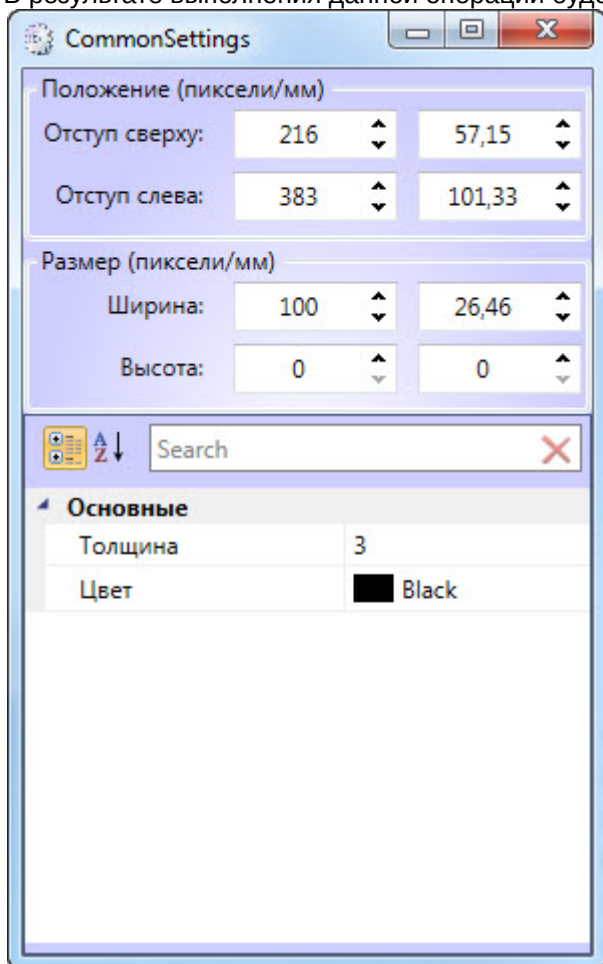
В результате выполнения данной операции буде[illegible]

CommonSettings

Положение (пиксели/мм)
Отступ сверху: 216 57,15
Отступ слева: 383 101,33

Размер (пиксели/мм)
Ширина: 100 26,46
Высота: 0 0

Search

Основные
| | |
|---|---|
| Толщина | 3 |
| Цвет | Black |